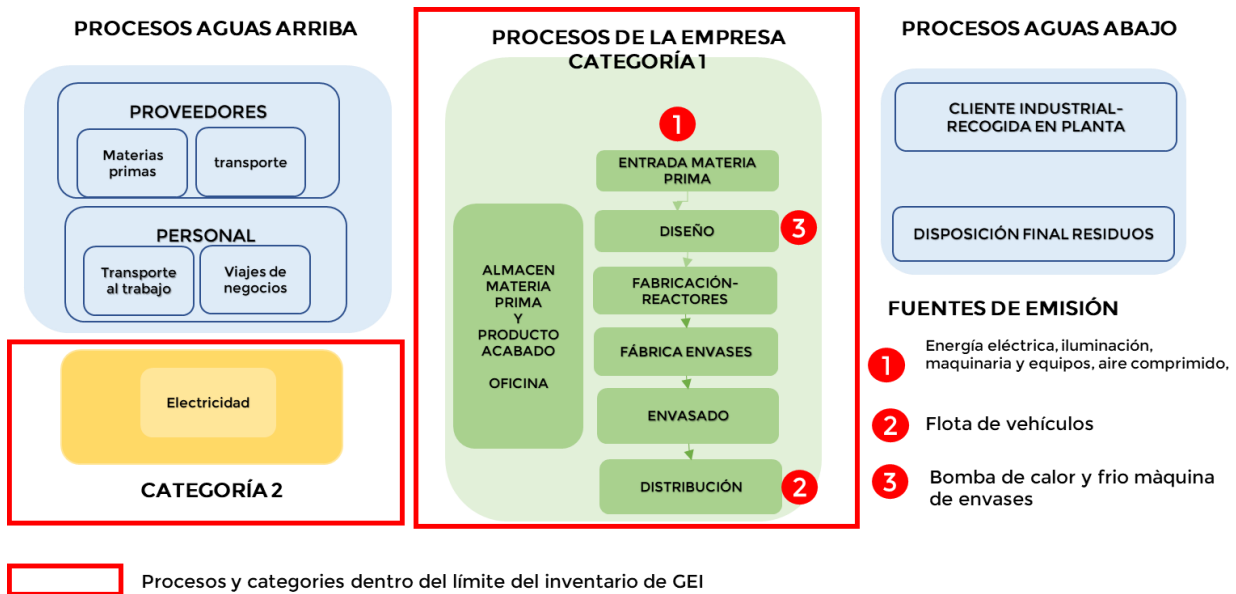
PROCESOS AGUAS ARRIBA

PROVEEDORES

Materias primas

transporte

PERSONAL

Transporte al trabajo

Viajes de negocios

Electricidad

CATEGORÍA 2

PROCESOS DE LA EMPRESA
CATEGORÍA 1

1

ENTRADA MATERIA PRIMA

DISEÑO

3

FABRICACIÓN-REACTORES

FÁBRICA ENVASES

ENVASADO

DISTRIBUCIÓN

2

ALMACEN MATERIA PRIMA Y PRODUCTO ACABADO

OFICINA

PROCESOS AGUAS ABAJO

CLIENTE INDUSTRIAL-RECOGIDA EN PLANTA

DISPOSICIÓN FINAL RESIDUOS

FUENTES DE EMISIÓN

1 Energía eléctrica, iluminación, maquinaria y equipos, aire comprimido,

2 Flota de vehículos

3 Bomba de calor y frio màquina de envases

Procesos y categories dentro del límite del inventario de GEI